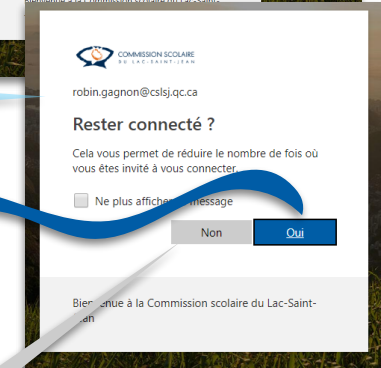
COMMISSION SCOLAIRE
DU LAC-SAINT-JEAN

robin.gagnon@cslsj.qc.ca

Rester connecté ?

Cela vous permet de réduire le nombre de fois où vous êtes invité à vous connecter.

Ne plus afficher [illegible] message

Non

Oui

Bien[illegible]enue à la Commission scolaire du Lac-Saint-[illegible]ean